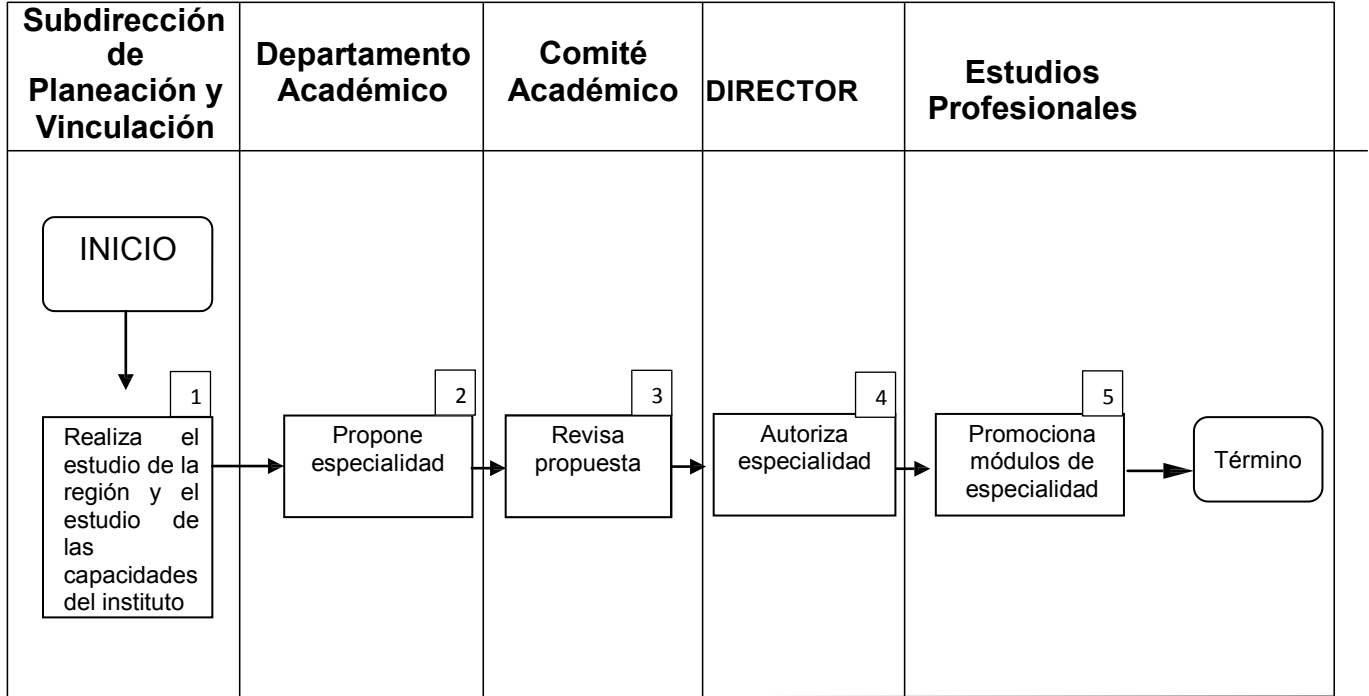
| Subdirección de Planeación y Vinculación | Departamento Académico | Comité Académico | DIRECTOR | Estudios Profesionales |
|---|---|---|---|---|
| INICIO<br>1<br>Realiza el estudio de la región y el estudio de las capacidades del instituto | 2<br>Propone especialidad | 3<br>Revisa propuesta | 4<br>Autoriza especialidad | 5<br>Promociona módulos de especialidad<br>Término |